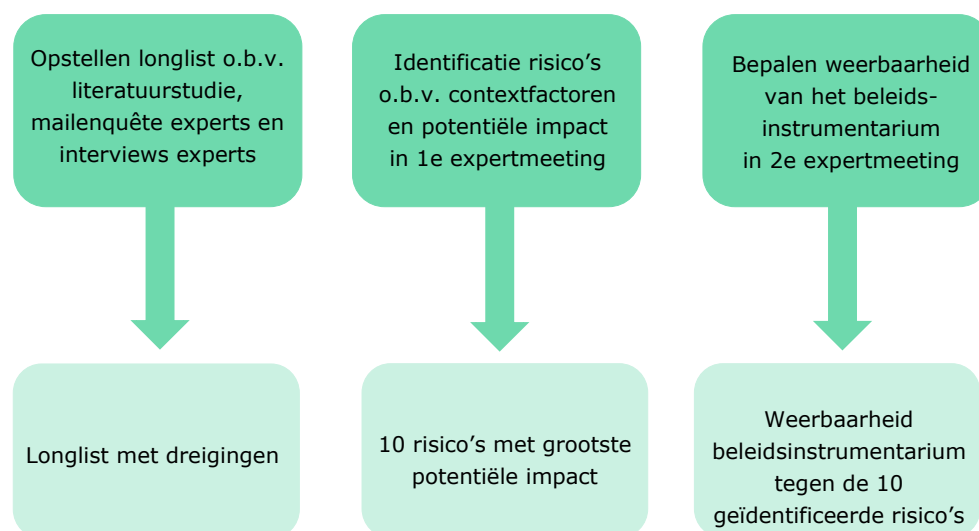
Opstellen longlist o.b.v. literatuurstudie, mailenquête experts en interviews experts

Identificatie risico's o.b.v. contextfactoren en potentiële impact in 1e expertmeeting

Bepalen weerbaarheid van het beleidsinstrumentarium in 2e expertmeeting

Longlist met dreigingen

10 risico's met grootste potentiële impact

Weerbaarheid beleidsinstrumentarium tegen de 10 geïdentificeerde risico's